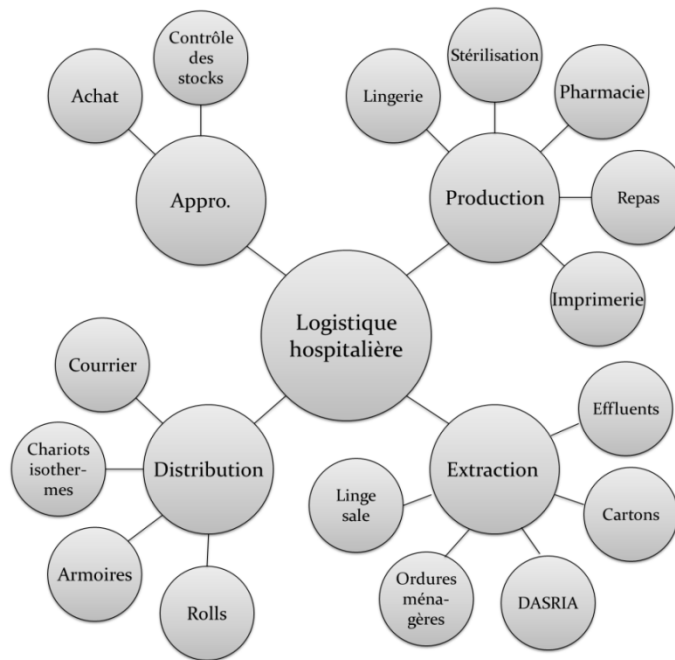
Achat

Contrôle des stocks

Appro.

Stérilisation

Lingerie

Pharmacie

Production

Repas

Imprimerie

Logistique hospitalière

Courrier

Chariots isothermes

Distribution

Armoires

Rolls

Effluents

Extraction

Linge sale

Cartons

Ordures ménagères

DASRIA